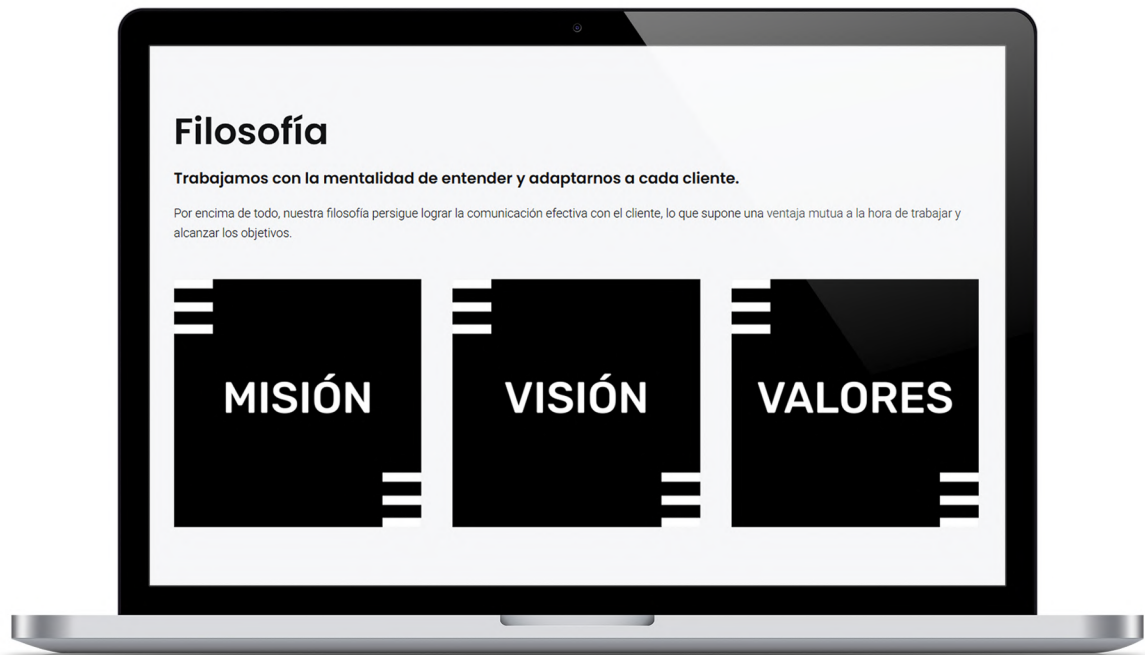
Filosofía

Trabajamos con la mentalidad de entender y adaptarnos a cada cliente.

Por encima de todo, nuestra filosofía persigue lograr la comunicación efectiva con el cliente, lo que supone una ventaja mutua a la hora de trabajar y alcanzar los objetivos.

MISIÓN

VISIÓN

VALORES